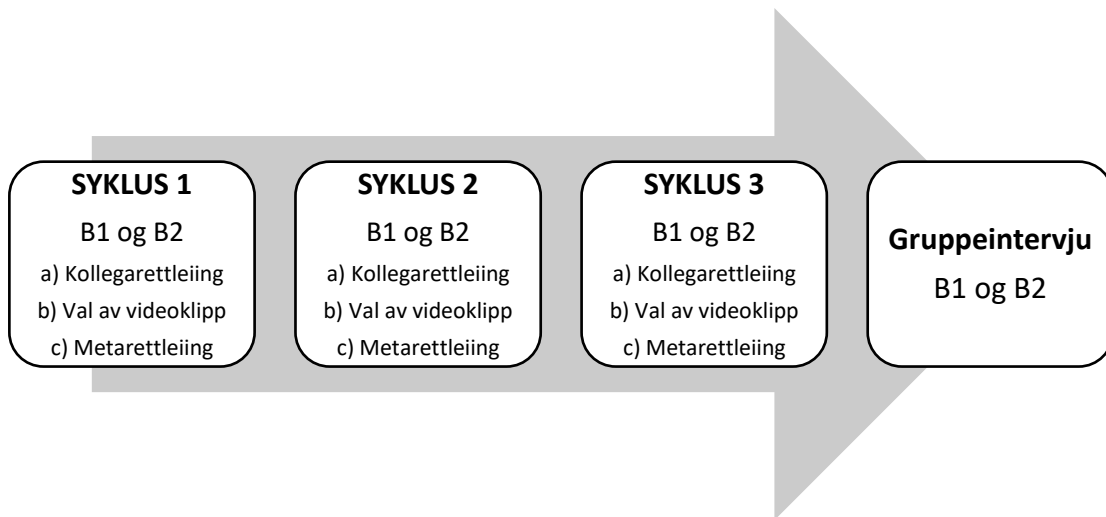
**SYKLUS 1**
B1 og B2
a) Kollegarettleiing
b) Val av videoklipp
c) Metarettleiing

**SYKLUS 2**
B1 og B2
a) Kollegarettleiing
b) Val av videoklipp
c) Metarettleiing

**SYKLUS 3**
B1 og B2
a) Kollegarettleiing
b) Val av videoklipp
c) Metarettleiing

**Gruppeintervju**
B1 og B2